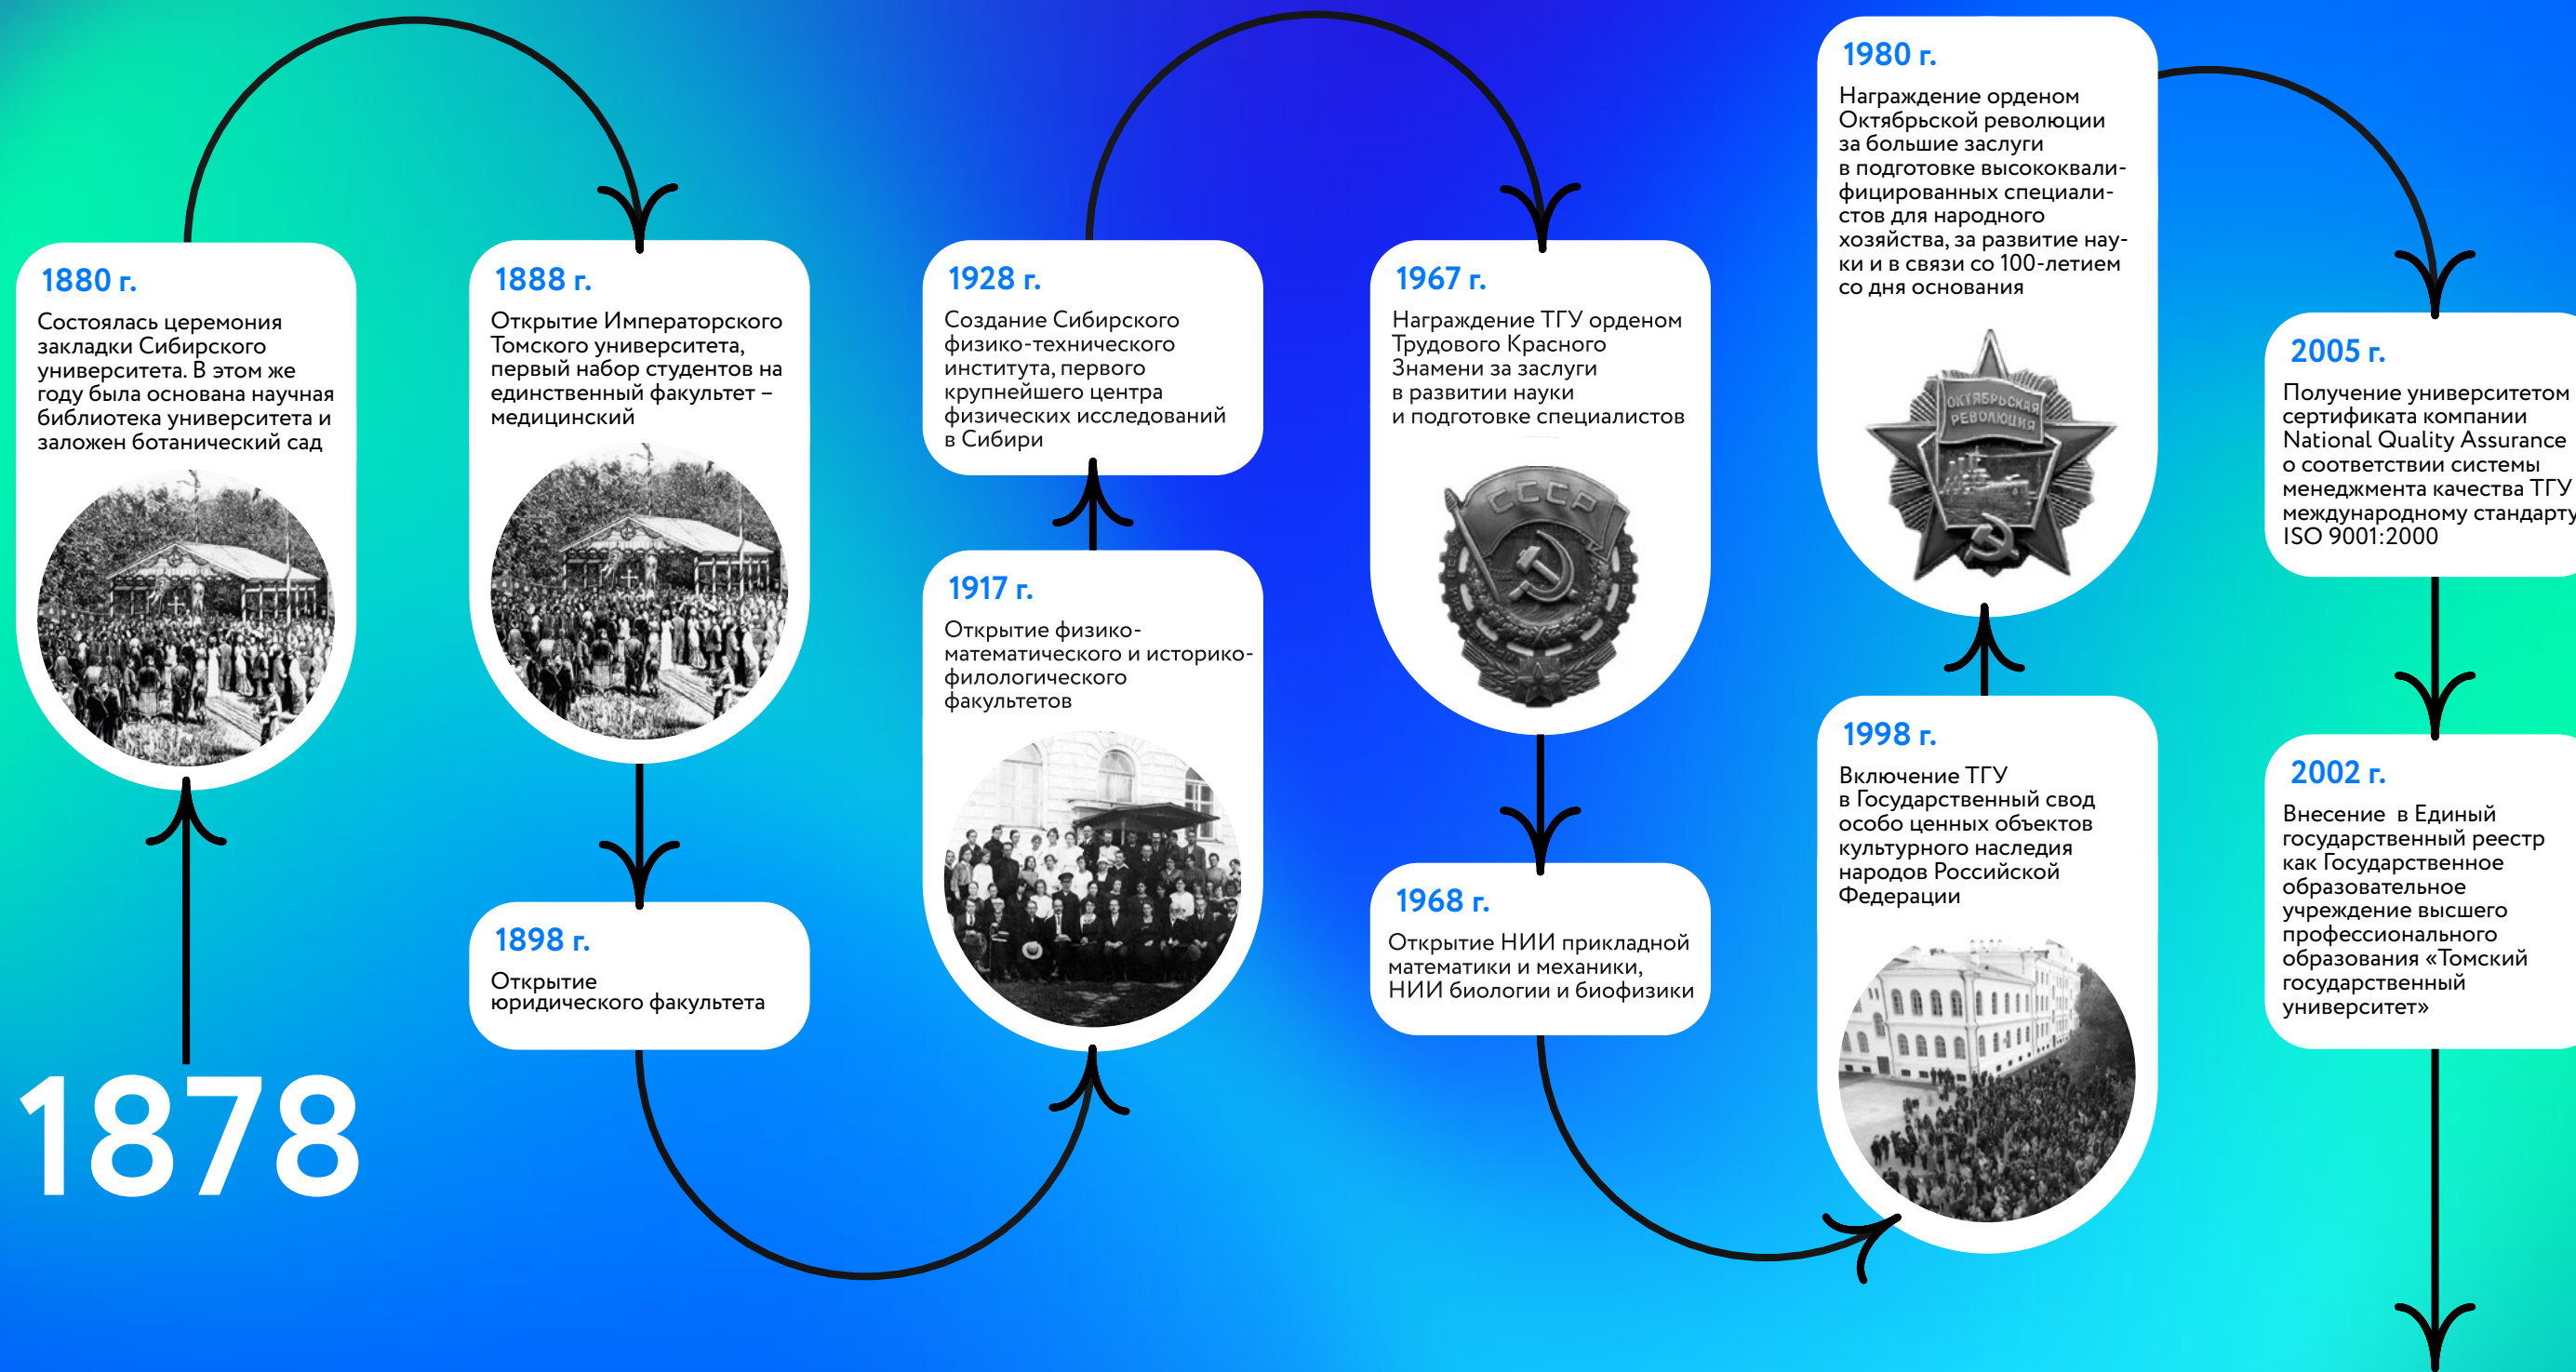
1878

1880 г.
Состоялась церемония закладки Сибирского университета. В этом же году была основана научная библиотека университета и заложен ботанический сад

1888 г.
Открытие Императорского Томского университета, первый набор студентов на единственный факультет – медицинский

1898 г.
Открытие юридического факультета

1917 г.
Открытие физико-математического и историко-филологического факультетов

1928 г.
Создание Сибирского физико-технического института, первого крупнейшего центра физических исследований в Сибири

1967 г.
Награждение ТГУ орденом Трудового Красного Знамени за заслуги в развитии науки и подготовке специалистов

СССР

1968 г.
Открытие НИИ прикладной математики и механики, НИИ биологии и биофизики

1980 г.
Награждение орденом Октябрьской революции за большие заслуги в подготовке высококвалифицированных специалистов для народного хозяйства, за развитие науки и в связи со 100-летием со дня основания

ОКТЯБРЬСКАЯ РЕВОЛЮЦИЯ

1998 г.
Включение ТГУ в Государственный свод особо ценных объектов культурного наследия народов Российской Федерации

2005 г.
Получение университетом сертификата компании National Quality Assurance о соответствии системы менеджмента качества ТГУ международному стандарту ISO 9001:2000

2002 г.
Внесение в Единый государственный реестр как Государственное образовательное учреждение высшего профессионального образования «Томский государственный университет»